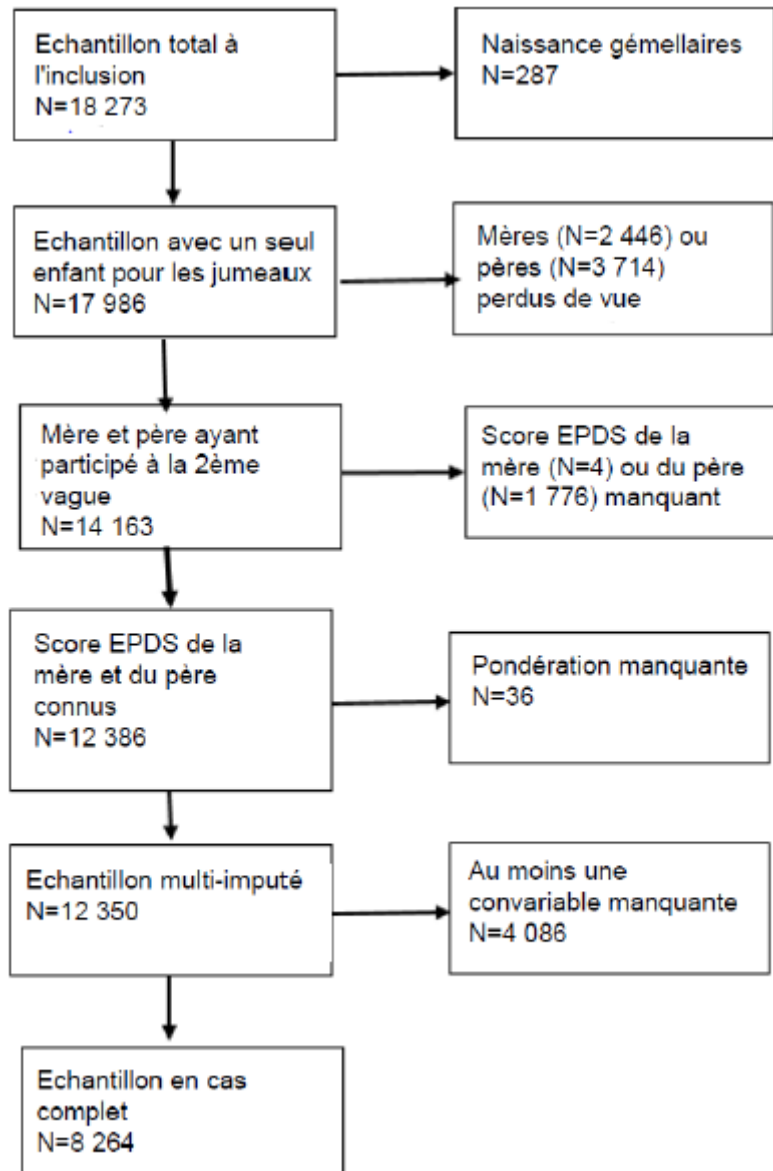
Echantillon total à l'inclusion
N=18 273

Naissance gémellaires
N=287

Echantillon avec un seul enfant pour les jumeaux
N=17 986

Mères (N=2 446) ou pères (N=3 714) perdus de vue

Mère et père ayant participé à la 2ème vague
N=14 163

Score EPDS de la mère (N=4) ou du père (N=1 776) manquant

Score EPDS de la mère et du père connus
N=12 386

Pondération manquante
N=36

Echantillon multi-imputé
N=12 350

Au moins une convariable manquante
N=4 086

Echantillon en cas complet
N=8 264